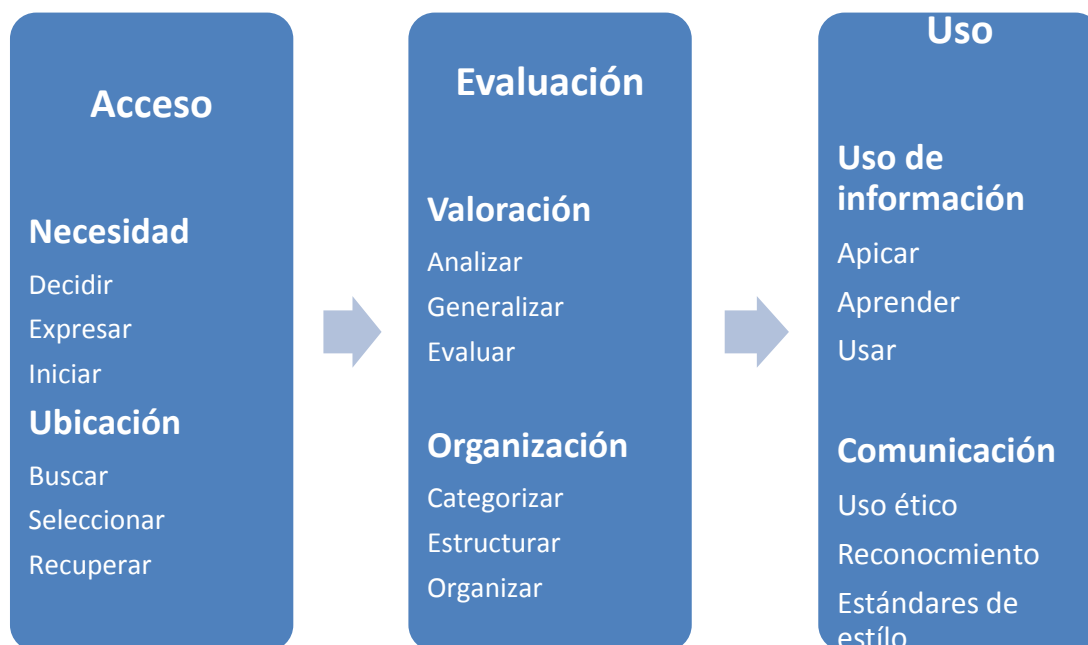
Acceso

Necesidad

Decidir

Expresar

Iniciar

Ubicación

Buscar

Seleccionar

Recuperar

Evaluación

Valoración

Analizar

Generalizar

Evaluar

Organización

Categorizar

Estructurar

Organizar

Uso

Uso de información

Apicar

Aprender

Usar

Comunicación

Uso ético

Reconocmiento

Estándares de estílo